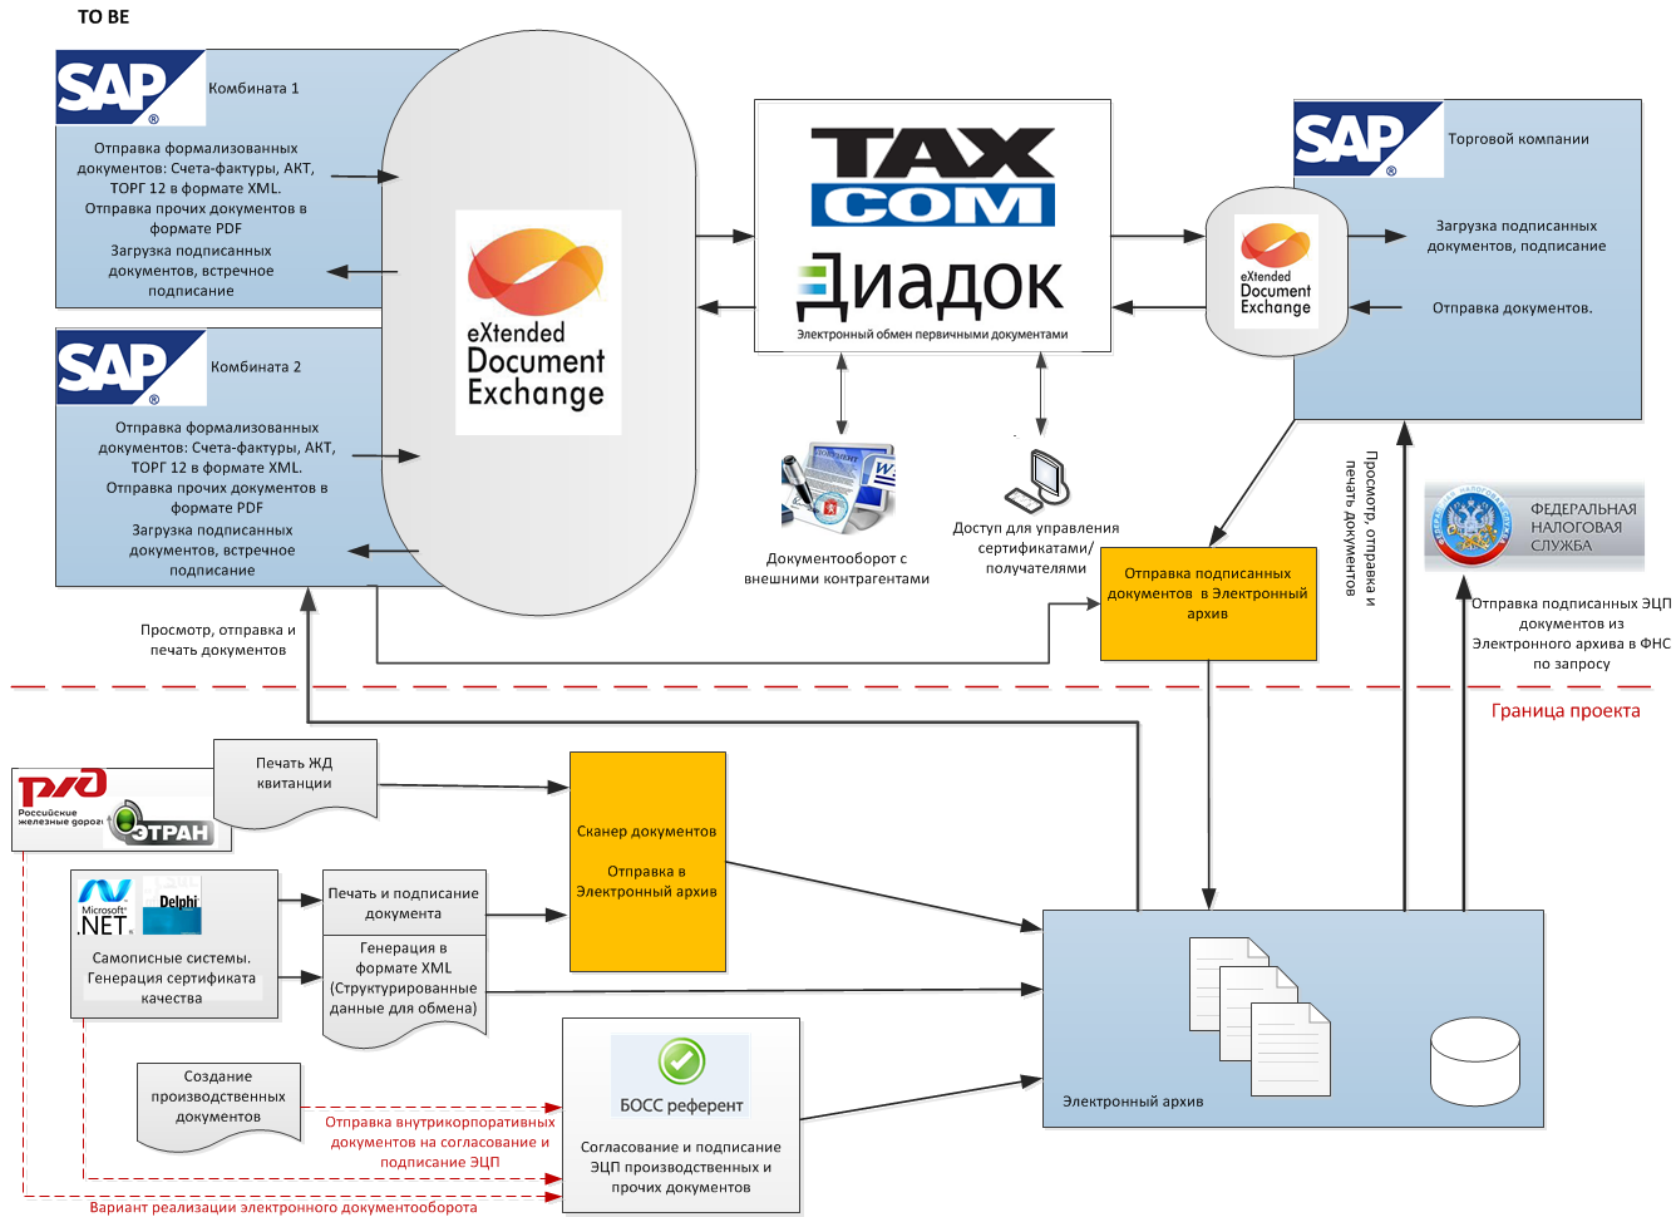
TO BE

SAP Комбината 1

Отправка формализованных документов: Счета-фактуры, АКТ, ТОРГ 12 в формате XML. Отправка прочих документов в формате PDF

Загрузка подписанных документов, встречное подписание

SAP Комбината 2

Отправка формализованных документов: Счета-фактуры, АКТ, ТОРГ 12 в формате XML. Отправка прочих документов в формате PDF

Загрузка подписанных документов, встречное подписание

eXtended Document Exchange

TAX COM

Диадок

Электронный обмен первичными документами

SAP Торговой компании

eXtended Document Exchange

Загрузка подписанных документов, подписание

Отправка документов.

Документооборот с внешними контрагентами

Доступ для управления сертификатами/ получателями

Отправка подписанных документов в Электронный архив

Просмотр, отправка и печать документов

ФЕДЕРАЛЬНАЯ НАЛОГОВАЯ СЛУЖБА

Отправка подписанных ЭЦП документов из Электронного архива в ФНС по запросу

Просмотр, отправка и печать документов

Граница проекта

Российские железные дороги

ЭТРАН

Печать ЖД квитанции

Сканер документов

Отправка в Электронный архив

Microsoft .NET

Delphi

Самописные системы. Генерация сертификата качества

Печать и подписание документа

Генерация в формате XML (Структурированные данные для обмена)

Создание производственных документов

Отправка внутрикорпоративных документов на согласование и подписание ЭЦП

БОСС референт

Согласование и подписание ЭЦП производственных и прочих документов

Электронный архив

Вариант реализации электронного документооборота